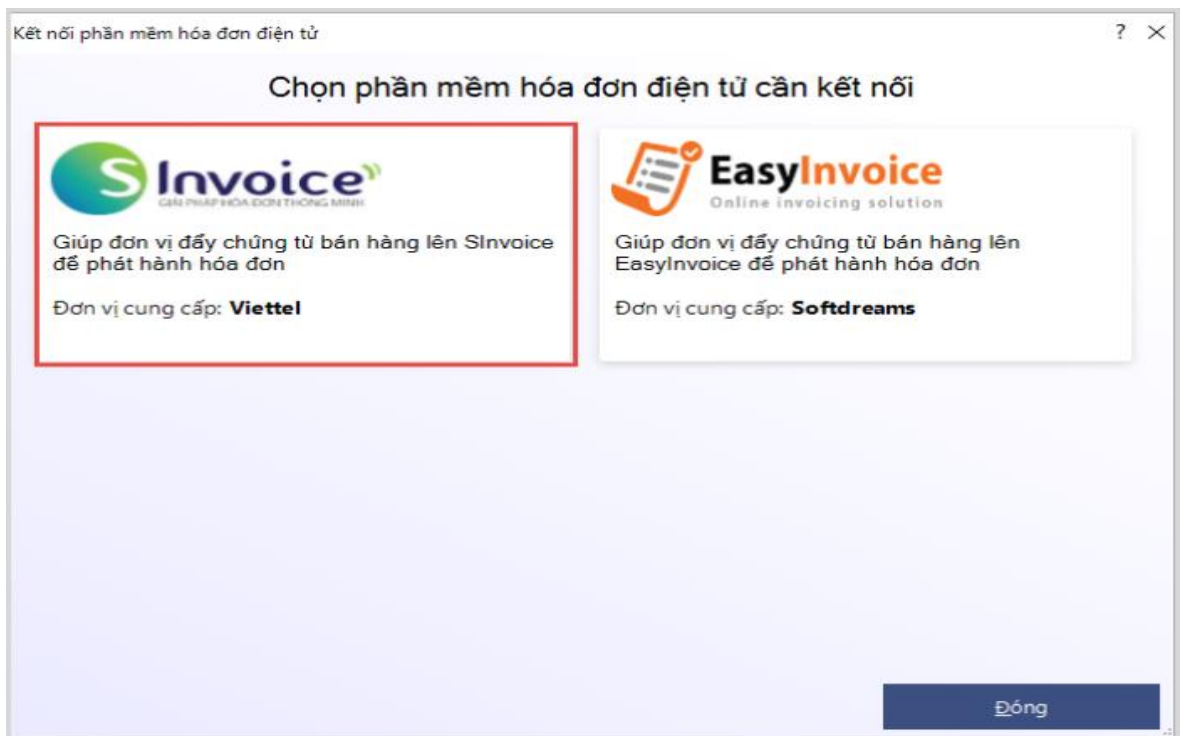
Kết nối phần mềm hóa đơn điện tử

? ×

Chọn phần mềm hóa đơn điện tử cần kết nối

SInvoice
GIẢI PHÁP HÓA ĐƠN THÔNG MINH

Giúp đơn vị đẩy chứng từ bán hàng lên SInvoice để phát hành hóa đơn

Đơn vị cung cấp: **Viettel**

EasyInvoice
Online invoicing solution

Giúp đơn vị đẩy chứng từ bán hàng lên EasyInvoice để phát hành hóa đơn

Đơn vị cung cấp: **Softdreams**

Đóng